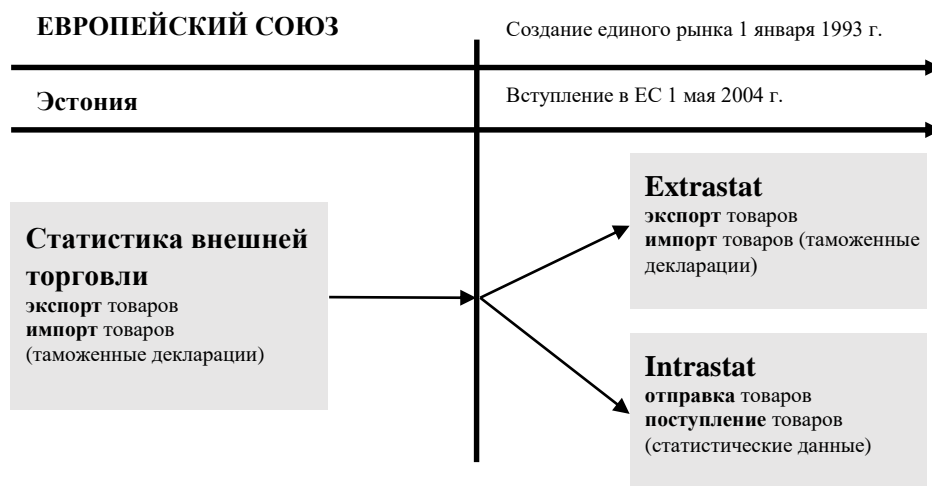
ЕВРОПЕЙСКИЙ СОЮЗ

Создание единого рынка 1 января 1993 г.

Эстония

Вступление в ЕС 1 мая 2004 г.

Статистика внешней торговли
экспорт товаров
импорт товаров
(таможенные декларации)

Extrastat
экспорт товаров
импорт товаров (таможенные декларации)

Intrastat
отправка товаров
поступление товаров
(статистические данные)